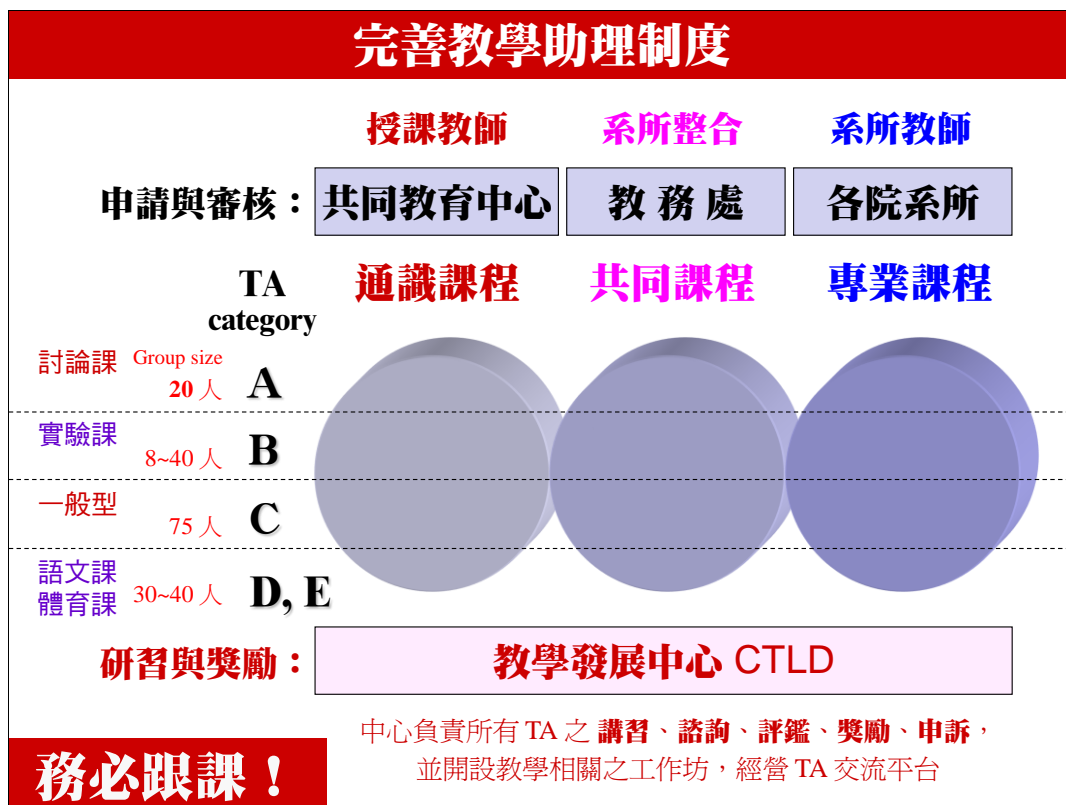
完善教學助理制度

授課教師　系所整合　系所教師

申請與審核：共同教育中心　教 務 處　各院系所

TA category　通識課程　共同課程　專業課程

討論課　Group size 20 人　A

實驗課　8~40 人　B

一般型　75 人　C

語文課 體育課　30~40 人　D, E

研習與獎勵：教學發展中心 CTLD

中心負責所有 TA 之 講習、諮詢、評鑑、獎勵、申訴，並開設教學相關之工作坊，經營 TA 交流平台

務必跟課！